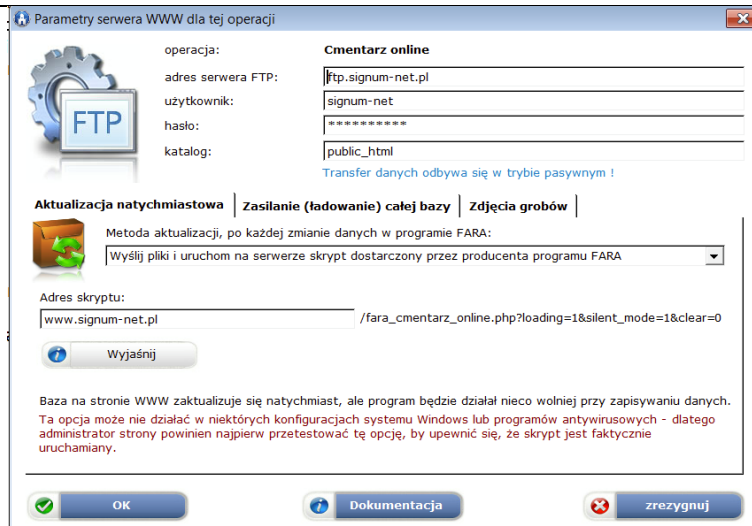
Parametry serwera WWW dla tej operacji

FTP

operacja: Cmentarz online

adres serwera FTP: ftp.signum-net.pl

użytkownik: signum-net

hasło: **********

katalog: public_html

Transfer danych odbywa się w trybie pasywnym !

Aktualizacja natychmiastowa | Zasilanie (ładowanie) całej bazy | Zdjęcia grobów

Metoda aktualizacji, po każdej zmianie danych w programie FARA:

Wyślij pliki i uruchom na serwerze skrypt dostarczony przez producenta programu FARA

Adres skryptu:

www.signum-net.pl /fara_cmentarz_online.php?loading=1&silent_mode=1&clear=0

Wyjaśnij

Baza na stronie WWW zaktualizuje się natychmiast, ale program będzie działał nieco wolniej przy zapisywaniu danych.

Ta opcja może nie działać w niektórych konfiguracjach systemu Windows lub programów antywirusowych - dlatego administrator strony powinien najpierw przetestować tę opcję, by upewnić się, że skrypt jest faktycznie uruchamiany.

OK

Dokumentacja

zrezygnuj